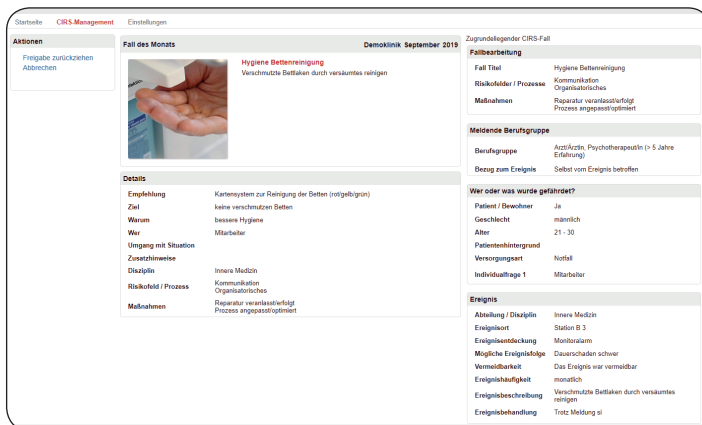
Startseite CIRS-Management Einstellungen

Aktionen

Freigabe zurückziehen
Abbrechen

Fall des Monats Demoklinik September 2019

Hygiene Bettenreinigung
Verschmutzte Bettlaken durch versäumtes reinigen

Details

| | |
|---|---|
| Empfehlung | Kartensystem zur Reinigung der Betten (rot/gelb/grün) |
| Ziel | keine verschmutzen Betten |
| Warum | bessere Hygiene |
| Wer | Mitarbeiter |
| Umgang mit Situation | |
| Zusatzhinweise | |
| Disziplin | Innere Medizin |
| Risikofeld / Prozesse | Kommunikation Organisatorisches |
| Maßnahmen | Reparatur veranlasst/erfolgt Prozess angepasst/optimiert |

Zugrundeliegender CIRS-Fall

Fallbearbeitung

| | |
|---|---|
| Fall Titel | Hygiene Bettenreinigung |
| Risikofelder / Prozesse | Kommunikation Organisatorisches |
| Maßnahmen | Reparatur veranlasst/erfolgt Prozess angepasst/optimiert |

Meldende Berufsgruppe

| | |
|---|---|
| Berufsgruppe | Arzt/Ärztin, Psychotherapeut/in (> 5 Jahre Erfahrung) |
| Bezug zum Ereignis | Selbst vom Ereignis betroffen |

Wer oder was wurde gefährdet?

| | |
|---|---|
| Patient / Bewohner | Ja |
| Geschlecht | männlich |
| Alter | 21 - 30 |
| Patientenhintergrund | |
| Versorgungsart | Notfall |
| Individualfrage 1 | Mitarbeiter |

Ereignis

| | |
|---|---|
| Abteilung / Disziplin | Innere Medizin |
| Ereignisort | Station B 3 |
| Ereignisentdeckung | Monitoralarm |
| Mögliche Ereignisfolge | Dauerschaden schwer |
| Vermeidbarkeit | Das Ereignis war vermeidbar |
| Ereignishäufigkeit | monatlich |
| Ereignisbeschreibung | Verschmutzte Bettlaken durch versäumtes reinigen |
| Ereignisbehandlung | Trotz Meldung si |